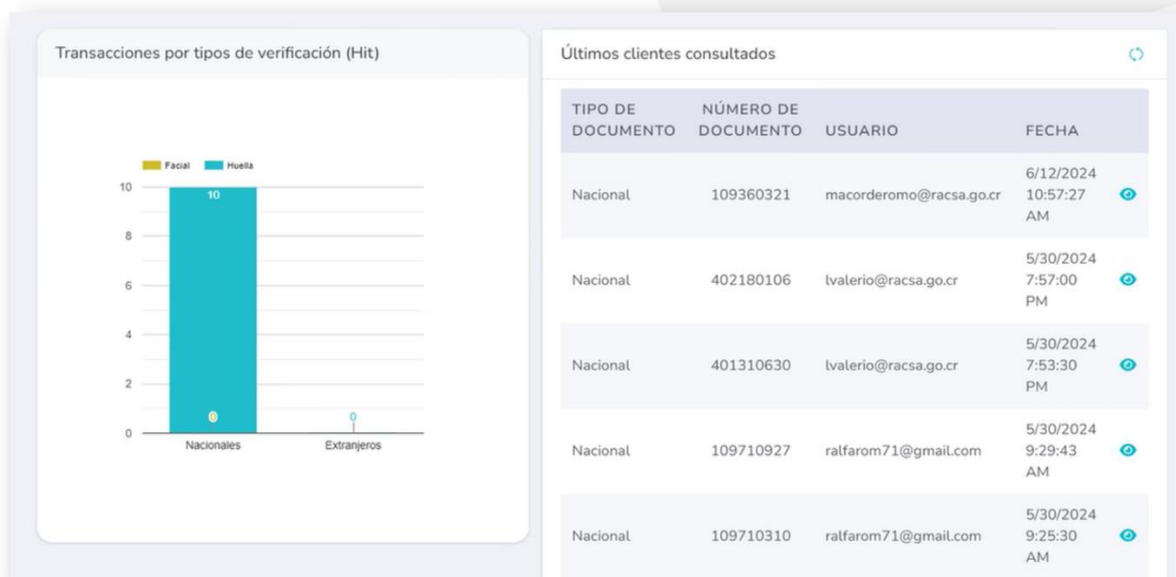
Transacciones por tipos de verificación (Hit)

Facial Huella

10
8
6
4
2
0

10

0

0

Nacionales Extranjeros

Últimos clientes consultados

| TIPO DE DOCUMENTO | NÚMERO DE DOCUMENTO | USUARIO | FECHA |
|---|---|---|---|
| Nacional | 109360321 | macorderomo@racsa.go.cr | 6/12/2024 10:57:27 AM |
| Nacional | 402180106 | lvalerio@racsa.go.cr | 5/30/2024 7:57:00 PM |
| Nacional | 401310630 | lvalerio@racsa.go.cr | 5/30/2024 7:53:30 PM |
| Nacional | 109710927 | ralfarom71@gmail.com | 5/30/2024 9:29:43 AM |
| Nacional | 109710310 | ralfarom71@gmail.com | 5/30/2024 9:25:30 AM |